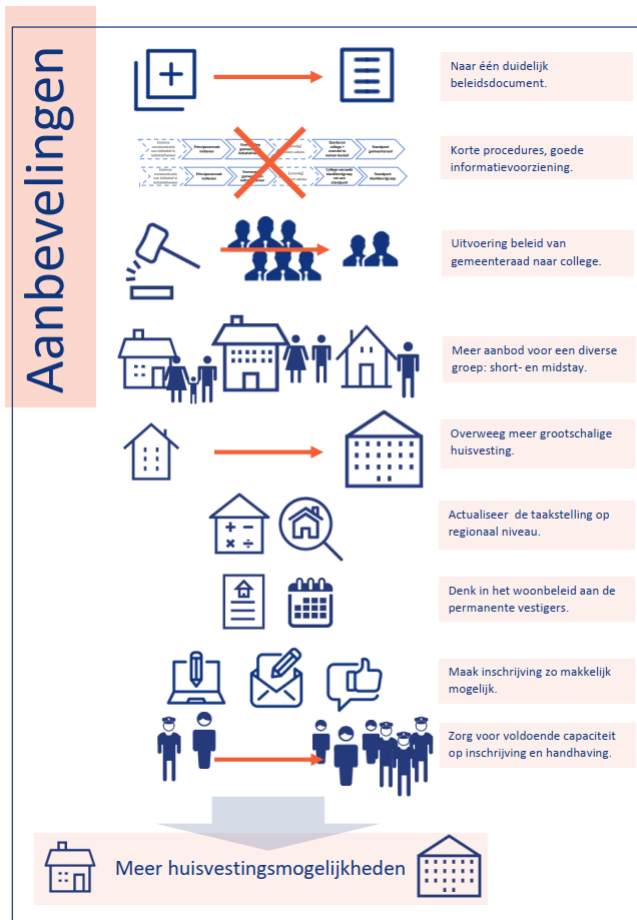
Aanbevelingen

Naar één duidelijk beleidsdocument.

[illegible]

Korte procedures, goede informatievoorziening.

Uitvoering beleid van gemeenteraad naar college.

Meer aanbod voor een diverse groep: short- en midstay.

Overweeg meer grootschalige huisvesting.

Actualiseer de taakstelling op regionaal niveau.

Denk in het woonbeleid aan de permanente vestigers.

Maak inschrijving zo makkelijk mogelijk.

Zorg voor voldoende capaciteit op inschrijving en handhaving.

Meer huisvestingsmogelijkheden